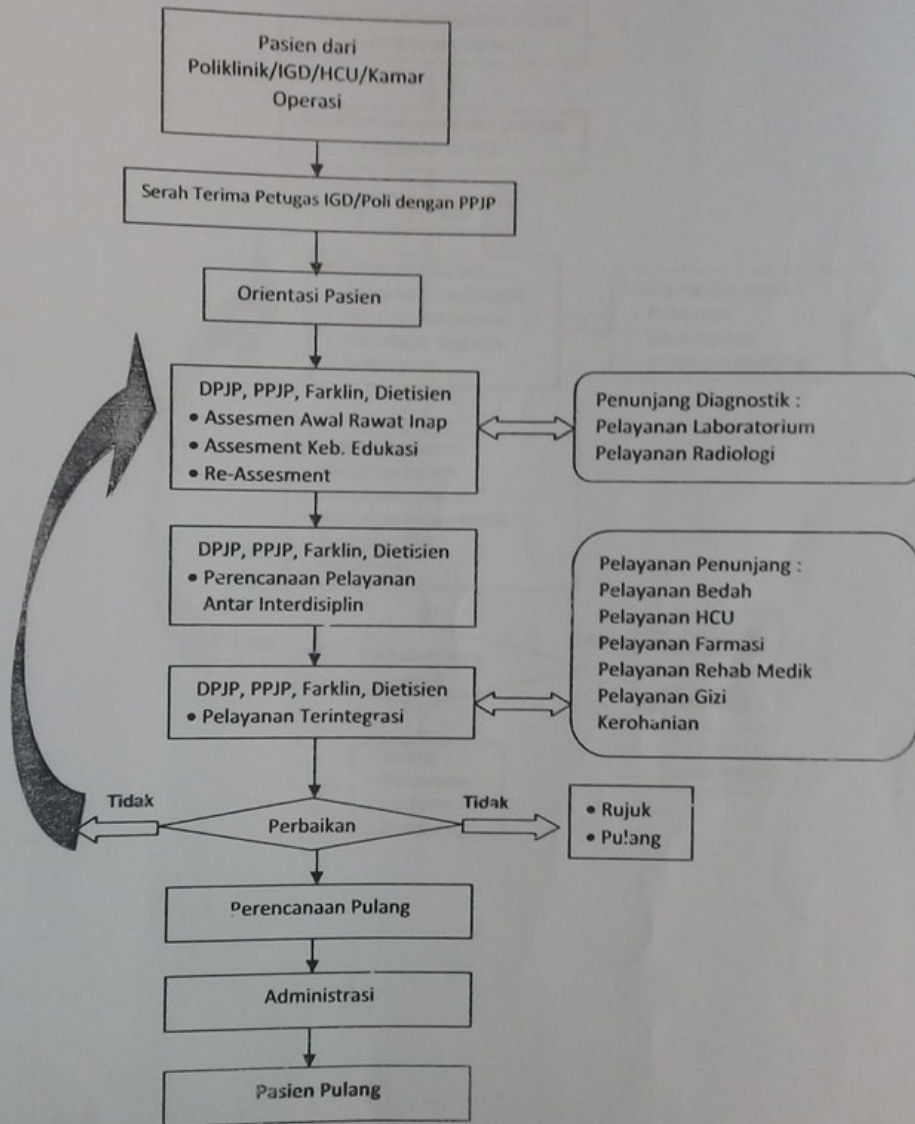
Pasien dari Poliklinik/IGD/HCU/Kamar Operasi

Serah Terima Petugas IGD/Poli dengan PPJP

Orientasi Pasien

DPJP, PPJP, Farklin, Dietisien
• Assesmen Awal Rawat Inap
• Assesment Keb. Edukasi
• Re-Assesment

Penunjang Diagnostik :
Pelayanan Laboratorium
Pelayanan Radiologi

DPJP, PPJP, Farklin, Dietisien
• Perencanaan Pelayanan Antar Interdisiplin

Pelayanan Penunjang :
Pelayanan Bedah
Pelayanan HCU
Pelayanan Farmasi
Pelayanan Rehab Medik
Pelayanan Gizi
Kerohanian

DPJP, PPJP, Farklin, Dietisien
• Pelayanan Terintegrasi

Tidak

Perbaikan

Tidak

• Rujuk
• Pulang

Perencanaan Pulang

Administrasi

Pasien Pulang